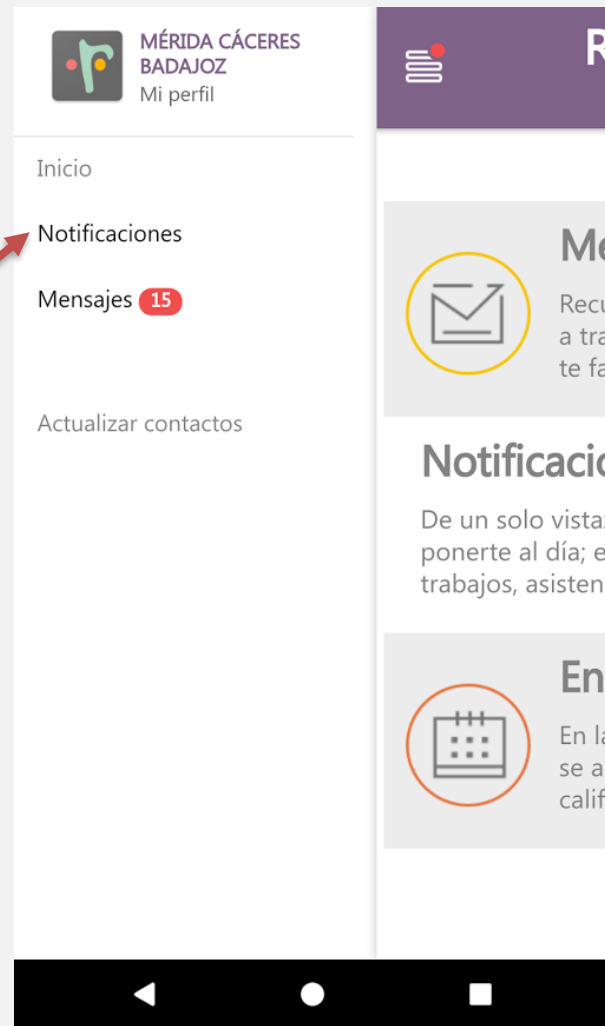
MÉRIDA CÁCERES BADAJOZ
Mi perfil

Inicio

Notificaciones

Mensajes 15

Actualizar contactos

R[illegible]

Me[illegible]

Recu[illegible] a tra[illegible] te fa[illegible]

Notificacio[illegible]

De un solo vista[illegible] ponerte al día; e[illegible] trabajos, asisten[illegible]

En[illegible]

En la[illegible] se a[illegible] calif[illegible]